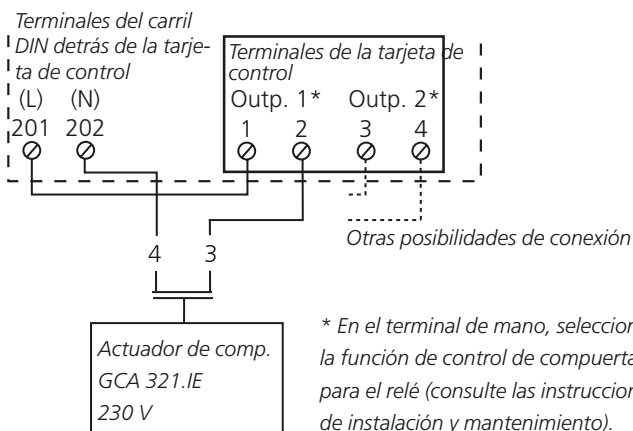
Terminales del carril DIN detrás de la tarjeta de control

(L) (N)
201 202

Terminales de la tarjeta de control

Outp. 1* Outp. 2*
1 2 3 4

4 3

Otras posibilidades de conexión

Actuador de comp.
GCA 321.IE
230 V

* En el terminal de mano, seleccior la función de control de compuerta para el relé (consulte las instruccior de instalación y mantenimiento).